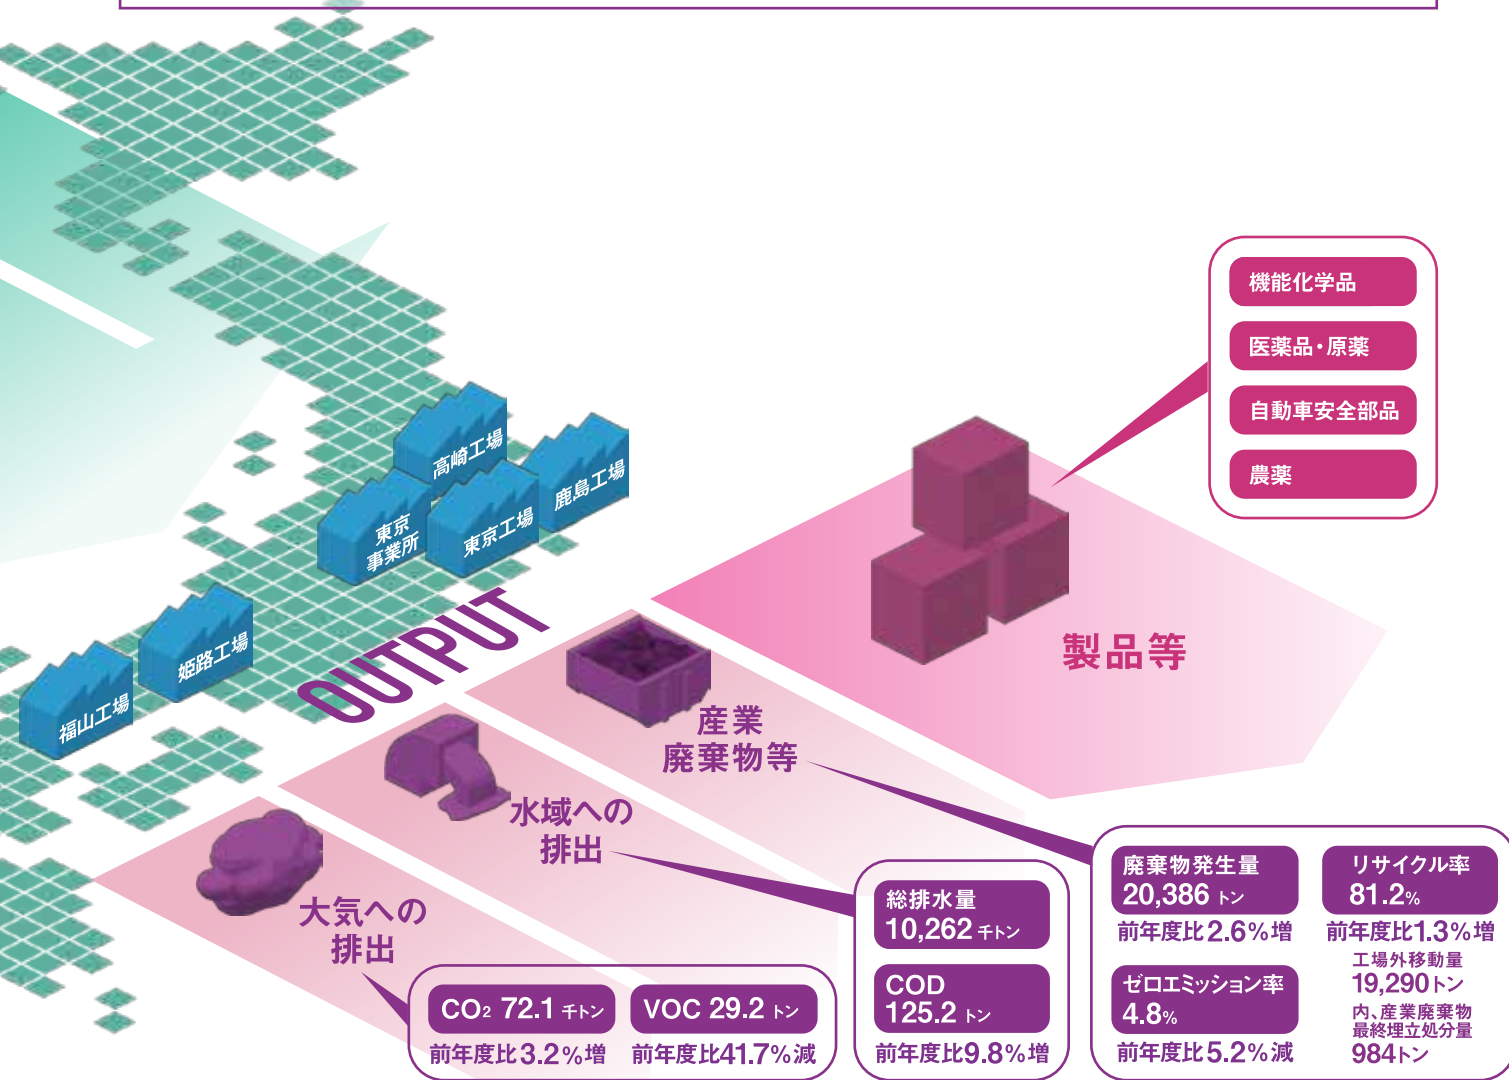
機能化学品

医薬品・原薬

自動車安全部品

農薬

高崎工場

鹿島工場

東京事業所

東京工場

姫路工場

福山工場

OUTPUT

製品等

産業廃棄物等

水域への排出

大気への排出

$CO_2$ 72.1 千トン
前年度比3.2%増

VOC 29.2 トン
前年度比41.7%減

総排水量
10,262 千トン

COD
125.2 トン
前年度比9.8%増

廃棄物発生量
20,386 トン
前年度比2.6%増

リサイクル率
81.2%
前年度比1.3%増

ゼロエミッション率
4.8%
前年度比5.2%減

工場外移動量
19,290トン
内、産業廃棄物最終埋立処分量
984トン